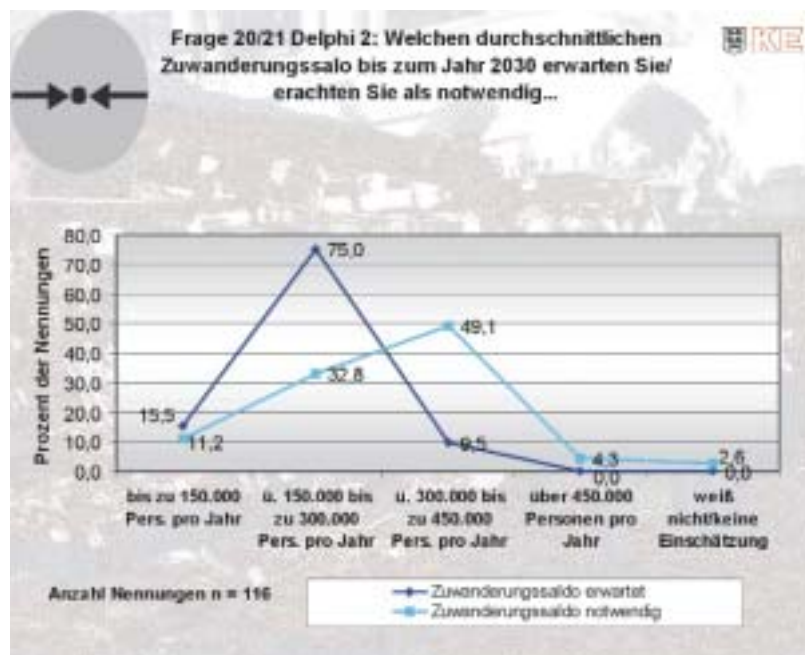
Frage 20/21 Delphi 2: Welchen durchschnittlichen Zuwanderungssalo bis zum Jahr 2030 erwarten Sie/ erachten Sie als notwendig...

KE

Prozent der Nennungen

80,0
70,0
60,0
50,0
40,0
30,0
20,0
10,0
0,0

15,5
11,2
75,0
32,8
49,1
9,5
4,3
0,0
2,6
0,0

bis zu 150.000 Pers. pro Jahr

ü. 150.000 bis zu 300.000 Pers. pro Jahr

u. 300.000 bis zu 450.000 Pers. pro Jahr

über 450.000 Personen pro Jahr

weiß nicht/keine Einschätzung

Anzahl Nennungen n = 116

Zuwanderungssaldo erwartet
Zuwanderungssaldo notwendig